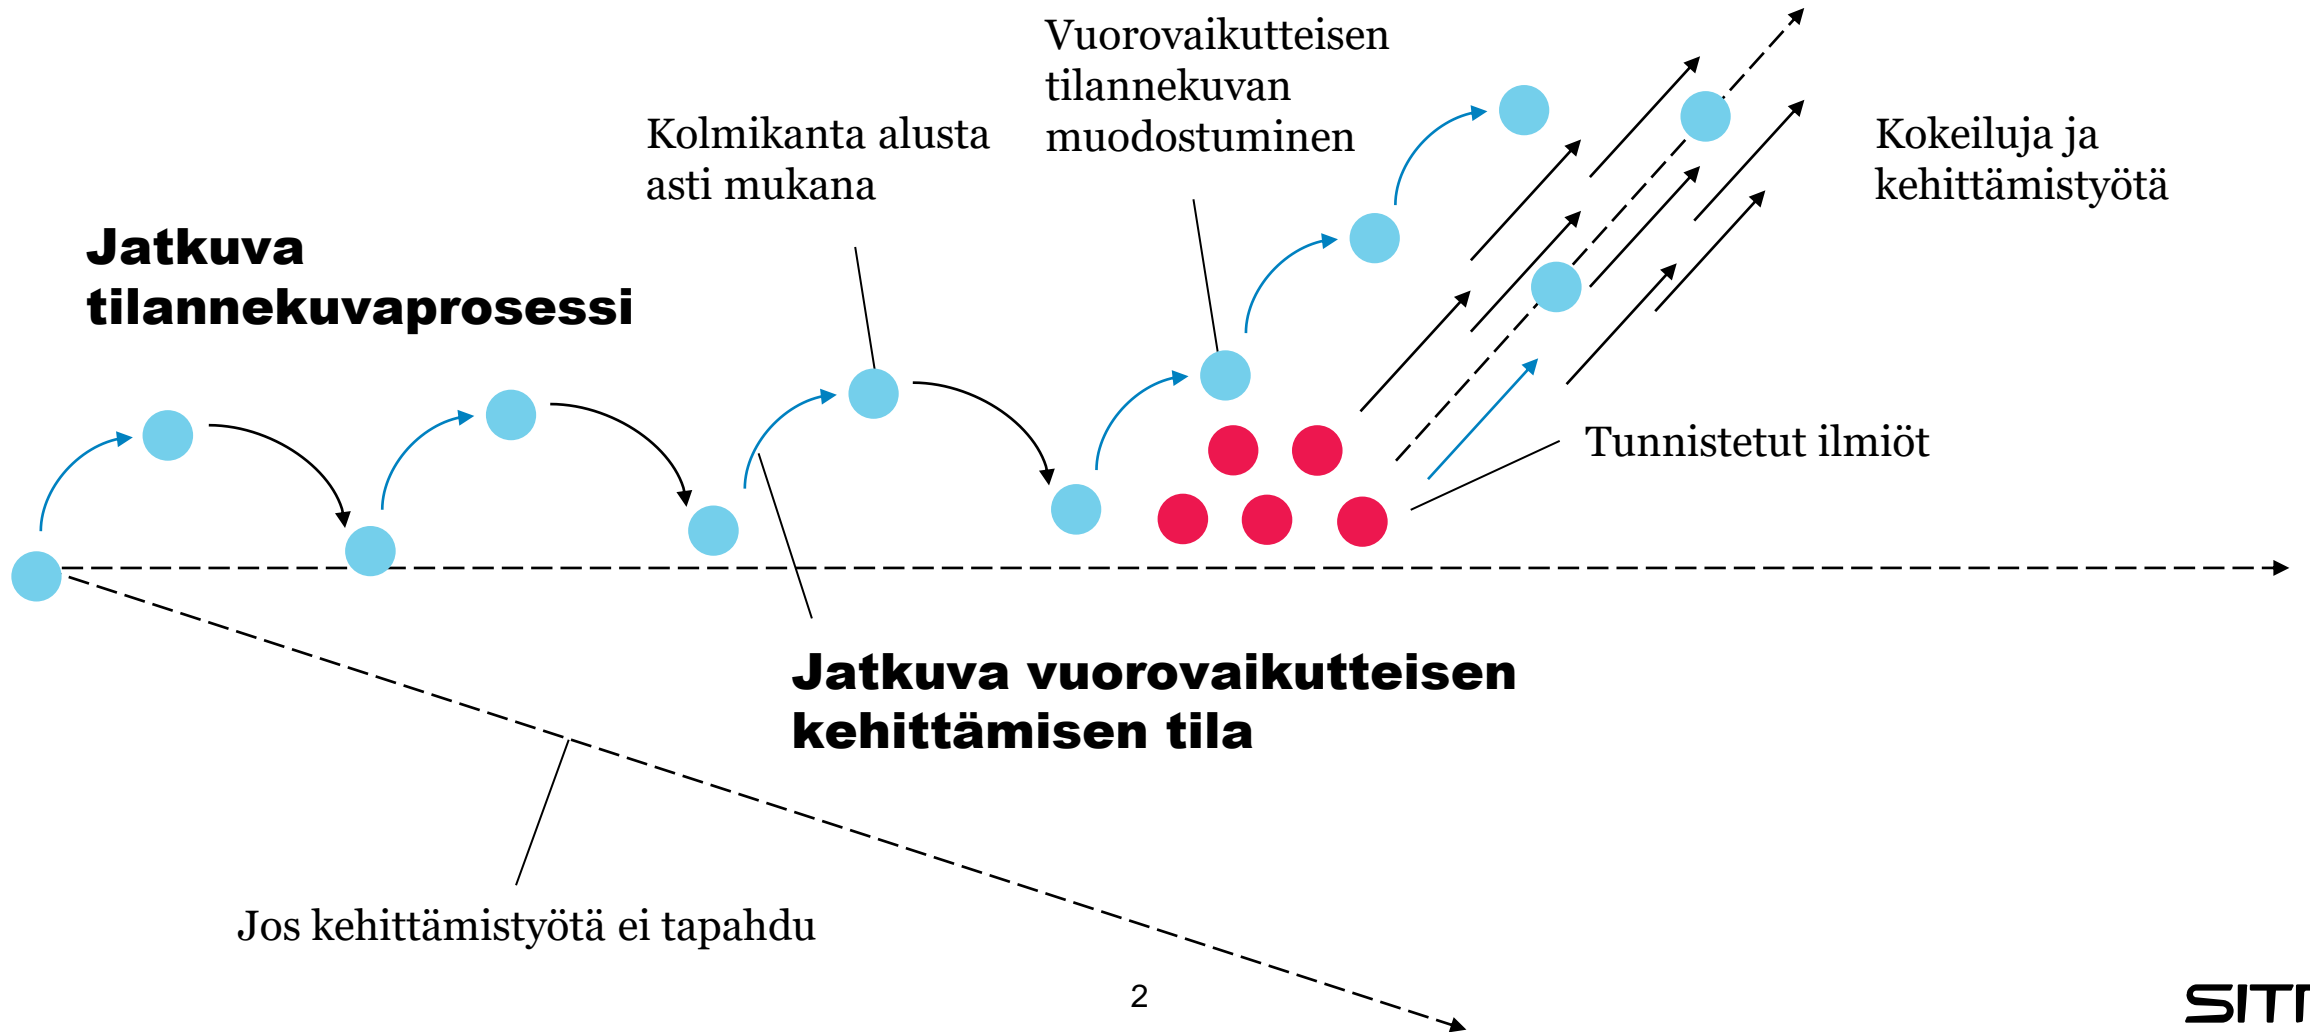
Vuorovaikutteisen tilannekuvan muodostuminen

Kolmikanta alusta asti mukana

Kokeiluja ja kehittämistyötä

Jatkuva tilannekuvaprosessi

Tunnistetut ilmiöt

Jatkuva vuorovaikutteisen kehittämisen tila

Jos kehittämistyötä ei tapahdu

2

SIT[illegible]